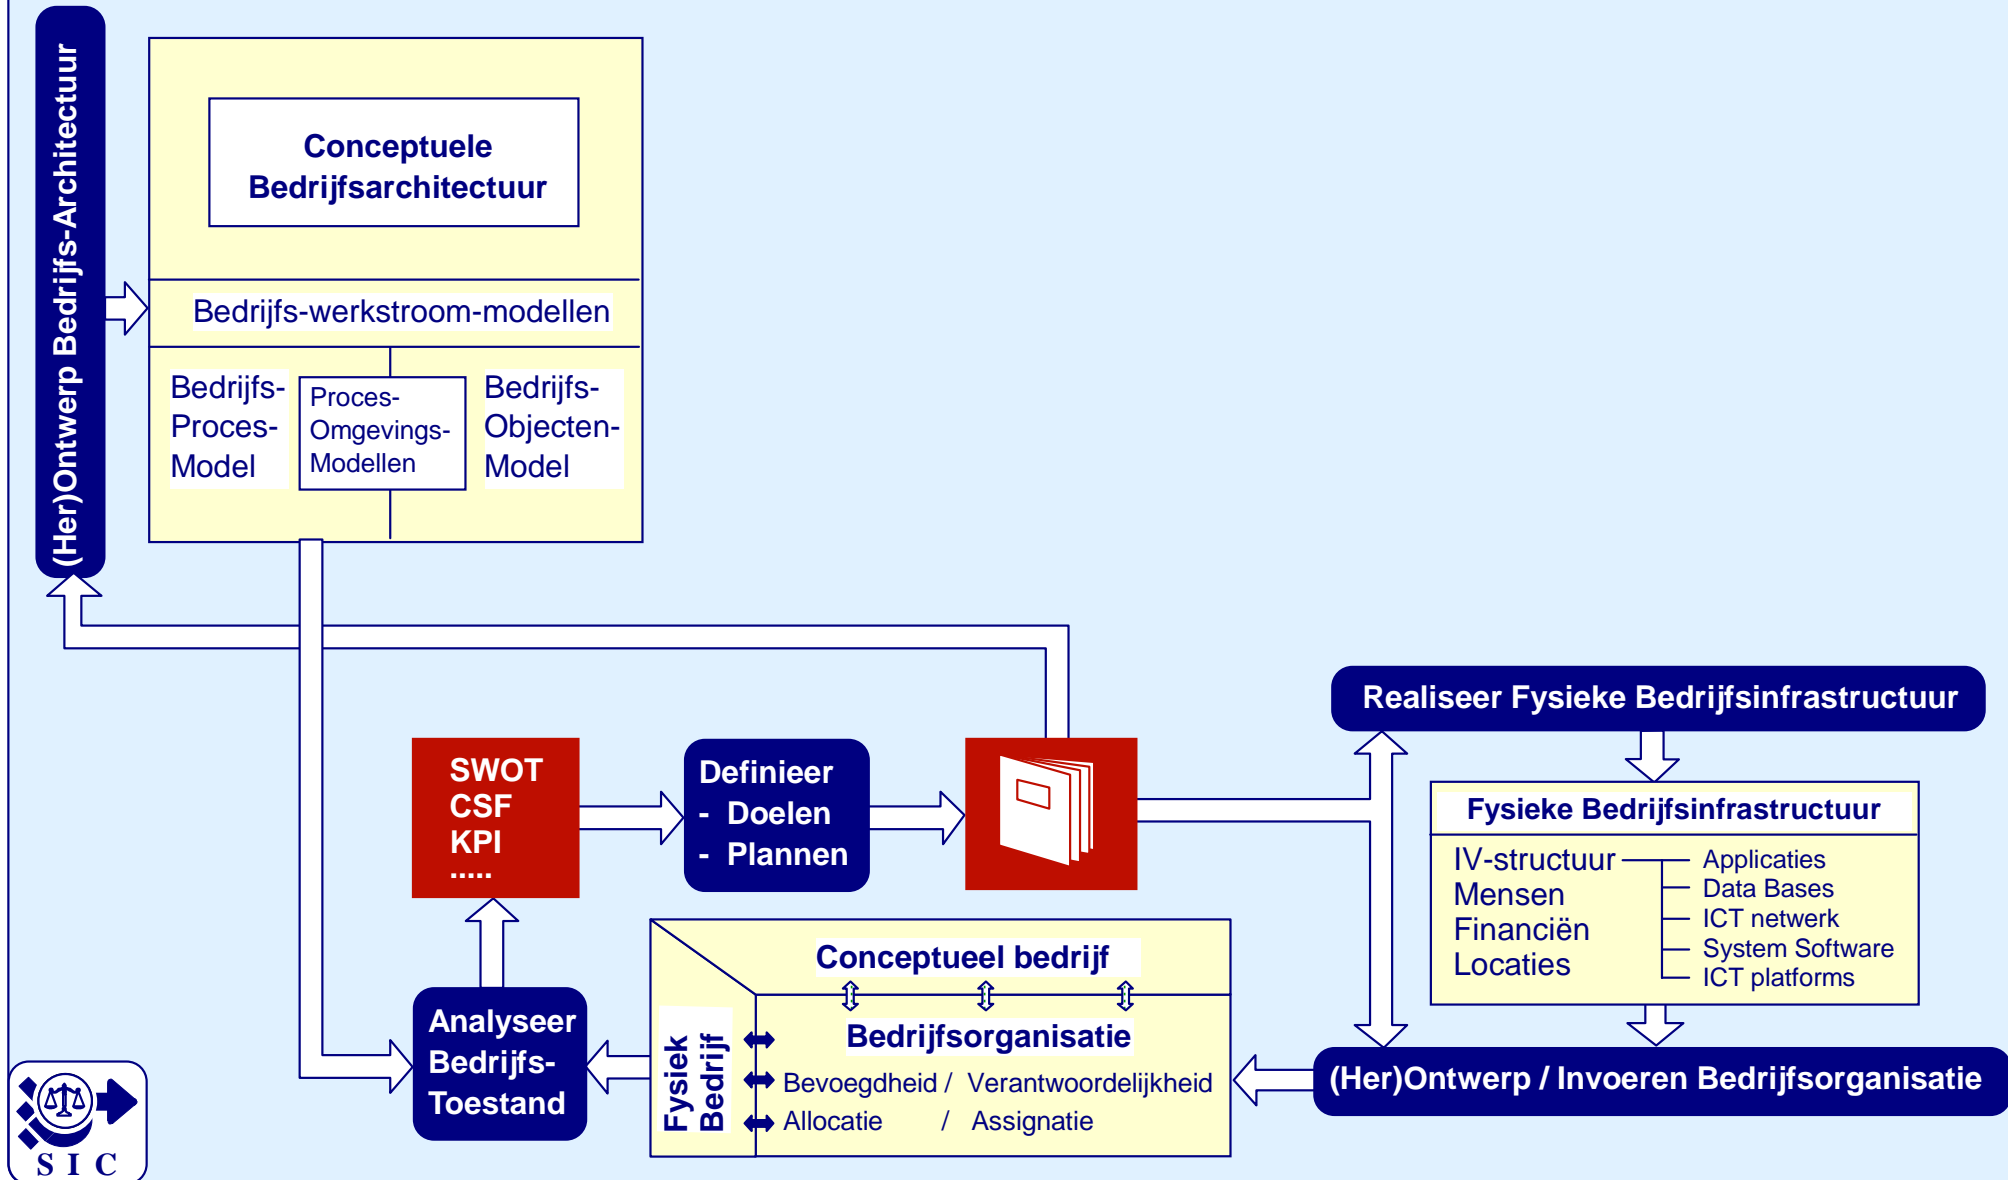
(Her)Ontwerp Bedrijfs-Architectuur

Conceptuele Bedrijfsarchitectuur

Bedrijfs-werkstroom-modellen

Bedrijfs-Proces-Model

Proces-Omgevings-Modellen

Bedrijfs-Objecten-Model

Realiseer Fysieke Bedrijfsinfrastructuur

SWOT
CSF
KPI
.....

Definieer
- Doelen
- Plannen

Fysieke Bedrijfsinfrastructuur

IV-structuur
Mensen
Financiën
Locaties

Applicaties
Data Bases
ICT netwerk
System Software
ICT platforms

Conceptueel bedrijf

Fysiek Bedrijf

Bedrijfsorganisatie
Bevoegdheid / Verantwoordelijkheid
Allocatie / Assignatie

Analyseer Bedrijfs-Toestand

(Her)Ontwerp / Invoeren Bedrijfsorganisatie

S I C